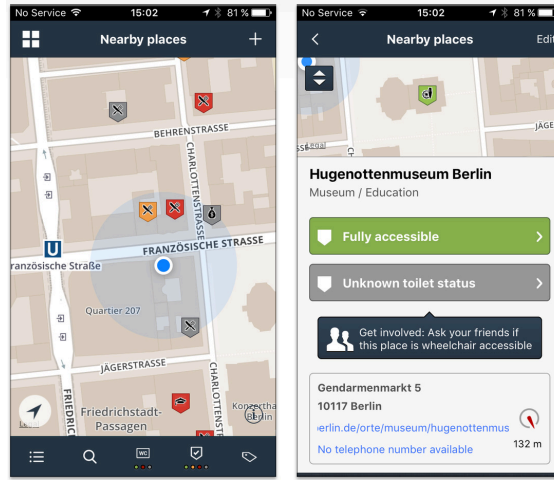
No Service 15:02 81 %

Nearby places

BEHRENSTRASSE

CHARLOTTENSTRASSE

FRANZÖSISCHE STRASSE

ranzösische Straße

Quartier 207

JÄGERSTRASSE

CHARLOTTENSTRASSE

FRIEDRICHSTRASSE

Friedrichstadt-Passagen

Konzerthaus Berlin

WC

No Service 15:02 81 %

Nearby places

Edit

JÄGE

Hugenottenmuseum Berlin

Museum / Education

Fully accessible

Unknown toilet status

Get involved: Ask your friends if this place is wheelchair accessible

Gendarmenmarkt 5

10117 Berlin

erlin.de/orte/museum/hugenottenmus

No telephone number available

132 m